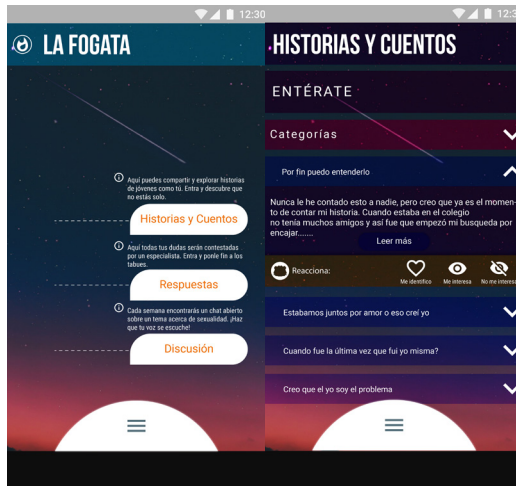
12:30

LA FOGATA

Aquí puedes compartir y explorar historias de jóvenes como tú. Entra y descubre que no estás solo.

Historias y Cuentos

Aquí todas tus dudas serán contestadas por un especialista. Entra y ponle fin a los tabues.

Respuestas

Cada semana encontrarás un chat abierto sobre un tema acerca de sexualidad. ¡Haz que tú voz se escuche!

Discusión

12:3

HISTORIAS Y CUENTOS

ENTÉRATE

Categorías

Por fin puedo entenderlo

Nunca le he contado esto a nadie, pero creo que ya es el momento de contar mi historia. Cuando estaba en el colegio no tenía muchos amigos y así fue que empezó mi busqueda por encajar.......

Leer más

Reacciona:

Me identifico

Me interesa

No me interesa

Estabamos juntos por amor o eso creí yo

Cuando fue la última vez que fui yo misma?

Creo que el yo soy el problema